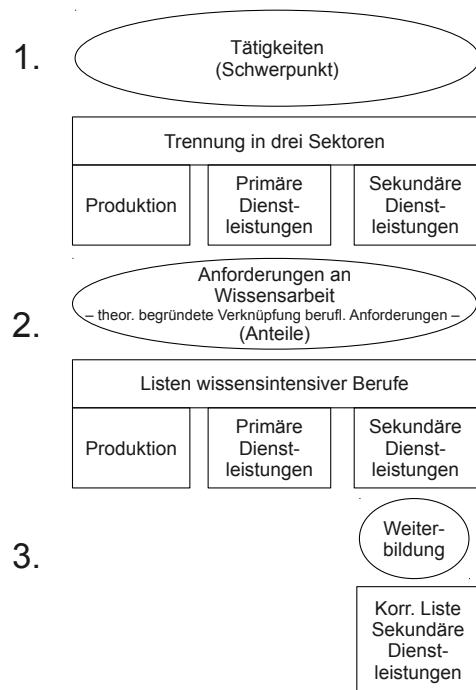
1.

Tätigkeiten (Schwerpunkt)

Trennung in drei Sektoren

Produktion

Primäre Dienstleistungen

Sekundäre Dienstleistungen

2.

Anforderungen an Wissensarbeit
– theor. begründete Verknüpfung berufl. Anforderungen –
(Anteile)

Listen wissensintensiver Berufe

Produktion

Primäre Dienstleistungen

Sekundäre Dienstleistungen

3.

Weiterbildung

Korr. Liste Sekundäre Dienstleistungen